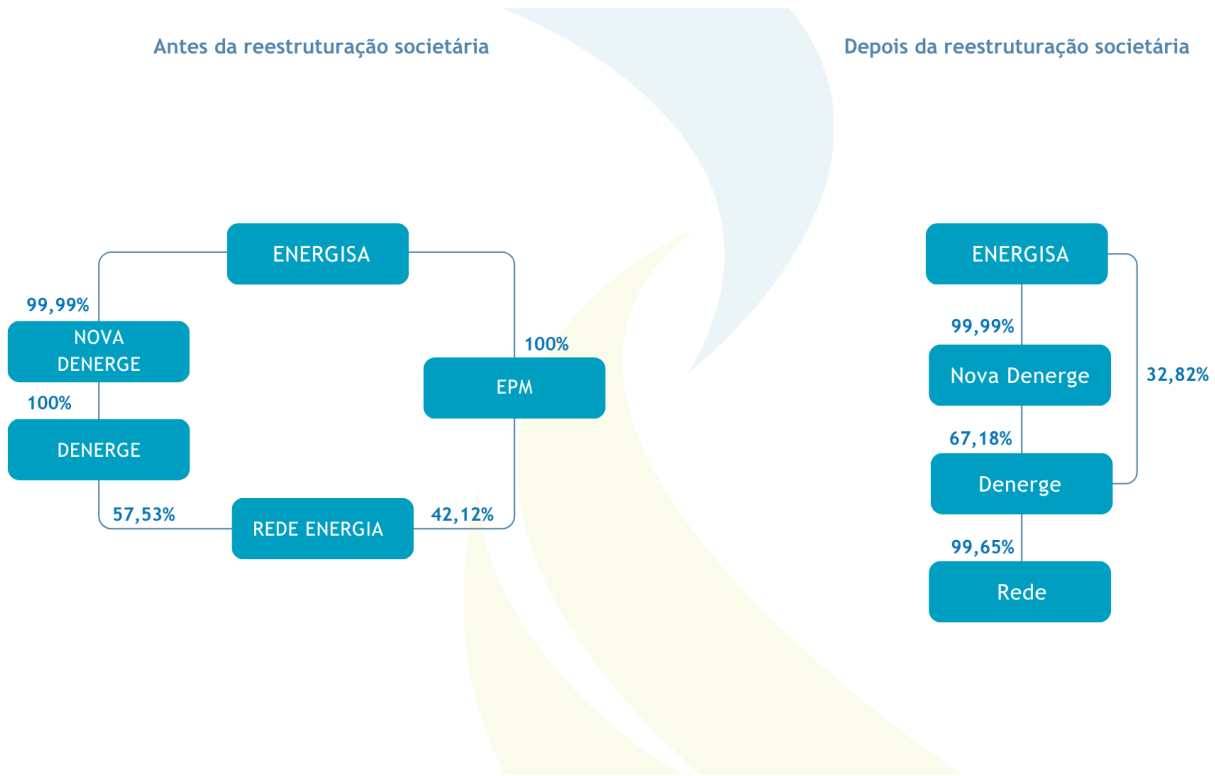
Antes da reestruturação societária

ENERGISA

99,99%

NOVA DENERGE

100%

DENERGE

57,53%

REDE ENERGIA

42,12%

100%

EPM

Depois da reestruturação societária

ENERGISA

99,99%

Nova Denerge

32,82%

67,18%

Denerge

99,65%

Rede